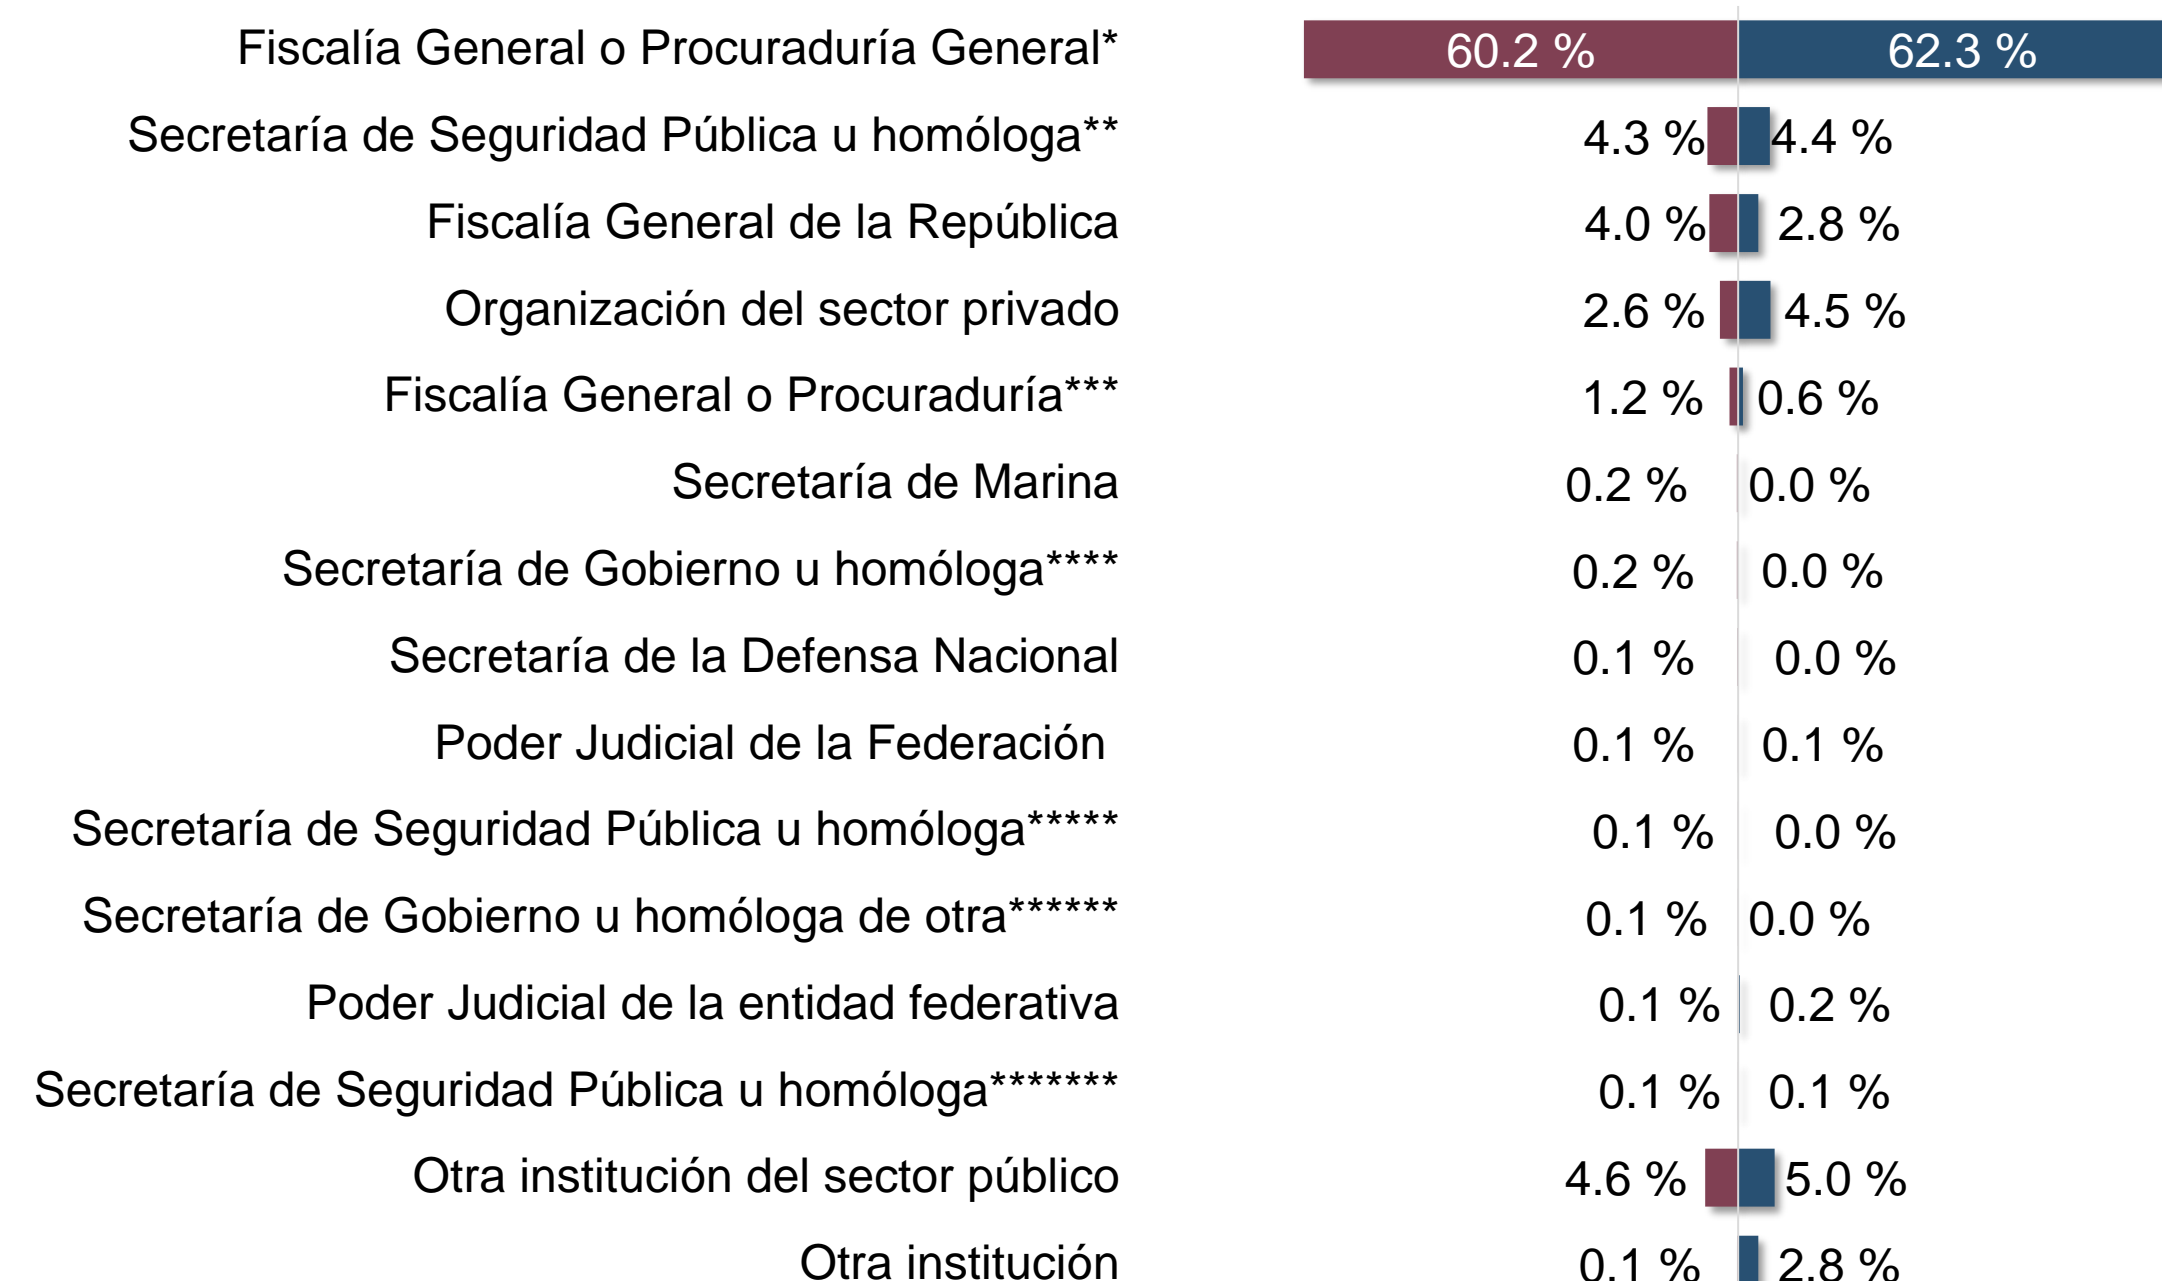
| | | |
|---|---|---|
| Fiscalía General o Procuraduría General* | 60.2 % | 62.3 % |
| Secretaría de Seguridad Pública u homóloga** | 4.3 % | 4.4 % |
| Fiscalía General de la República | 4.0 % | 2.8 % |
| Organización del sector privado | 2.6 % | 4.5 % |
| Fiscalía General o Procuraduría*** | 1.2 % | 0.6 % |
| Secretaría de Marina | 0.2 % | 0.0 % |
| Secretaría de Gobierno u homóloga**** | 0.2 % | 0.0 % |
| Secretaría de la Defensa Nacional | 0.1 % | 0.0 % |
| Poder Judicial de la Federación | 0.1 % | 0.1 % |
| Secretaría de Seguridad Pública u homóloga***** | 0.1 % | 0.0 % |
| Secretaría de Gobierno u homóloga de otra****** | 0.1 % | 0.0 % |
| Poder Judicial de la entidad federativa | 0.1 % | 0.2 % |
| Secretaría de Seguridad Pública u homóloga******* | 0.1 % | 0.1 % |
| Otra institución del sector público | 4.6 % | 5.0 % |
| Otra institución | 0.1 % | 2.8 % |